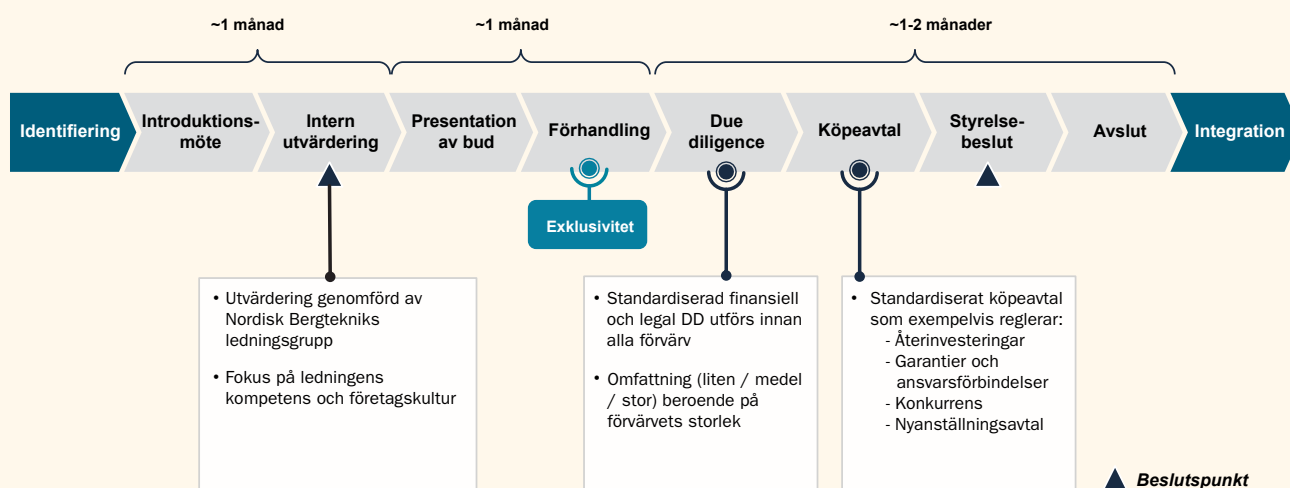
~1 månad

~1 månad

~1-2 månader

Identifiering

Introduktionsmöte

Intern utvärdering

Presentation av bud

Förhandling

Due diligence

Köpeavtal

Styrelsebeslut

Avslut

Integration

Exklusivitet

• Utvärdering genomförd av Nordisk Bergtekniks ledningsgrupp

• Fokus på ledningens kompetens och företagskultur

• Standardiserad finansiell och legal DD utförs innan alla förvärv

• Omfattning (liten / medel / stor) beroende på förvärvets storlek

• Standardiserat köpeavtal som exempelvis reglerar:
- Återinvesteringar
- Garantier och ansvarsförbindelser
- Konkurrens
- Nyanställningsavtal

Beslutspunkt